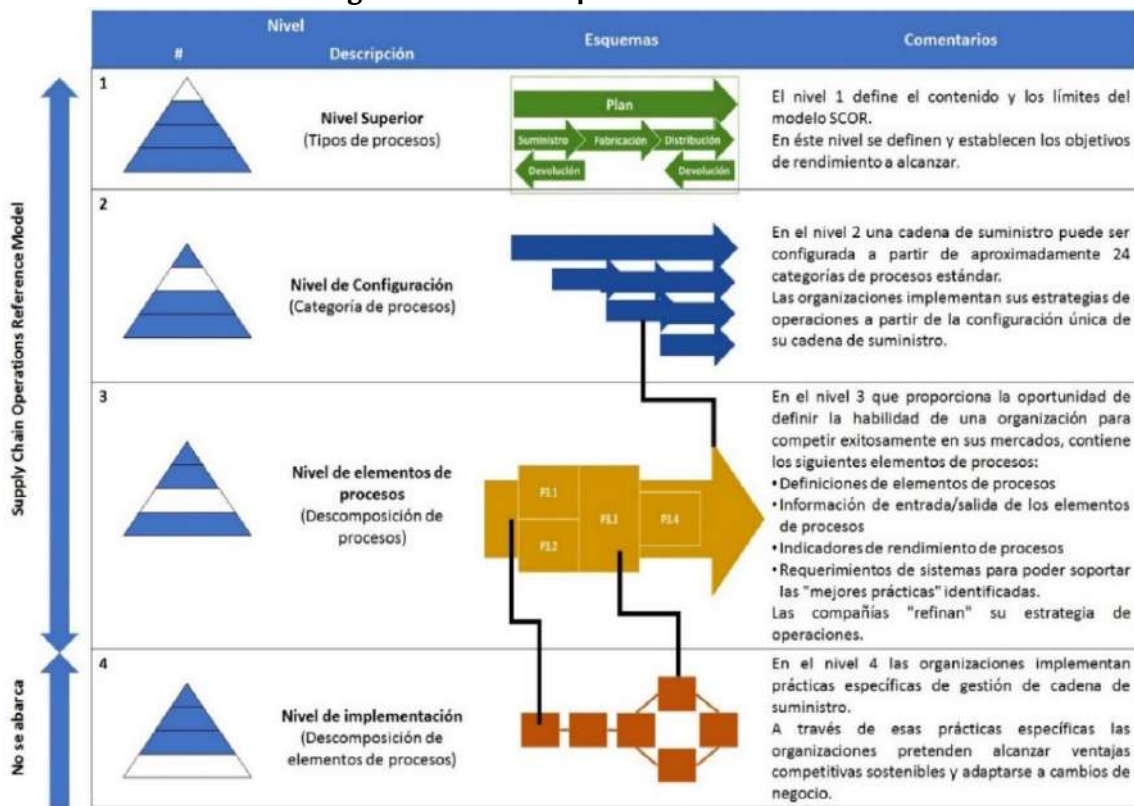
Supply Chain Operations Reference Model

No se abarca

| Nivel # | Descripción | Esquemas | Comentarios |
|---|---|---|---|
| 1 | Nivel Superior (Tipos de procesos) | Plan; Suministro; Fabricación; Distribución; Devolución; Devolución | El nivel 1 define el contenido y los límites del modelo SCOR. En éste nivel se definen y establecen los objetivos de rendimiento a alcanzar. |
| 2 | Nivel de Configuración (Categoría de procesos) | | En el nivel 2 una cadena de suministro puede ser configurada a partir de aproximadamente 24 categorías de procesos estándar. Las organizaciones implementan sus estrategias de operaciones a partir de la configuración única de su cadena de suministro. |
| 3 | Nivel de elementos de procesos (Descomposición de procesos) | P1.1; P1.2; P1.3; P1.4 | En el nivel 3 que proporciona la oportunidad de definir la habilidad de una organización para competir exitosamente en sus mercados, contiene los siguientes elementos de procesos: •Definiciones de elementos de procesos •Información de entrada/salida de los elementos de procesos •Indicadores de rendimiento de procesos •Requerimientos de sistemas para poder soportar las "mejores prácticas" identificadas. Las compañías "refinan" su estrategia de operaciones. |
| 4 | Nivel de implementación (Descomposición de elementos de procesos) | | En el nivel 4 las organizaciones implementan prácticas específicas de gestión de cadena de suministro. A través de esas prácticas específicas las organizaciones pretenden alcanzar ventajas competitivas sostenibles y adaptarse a cambios de negocio. |